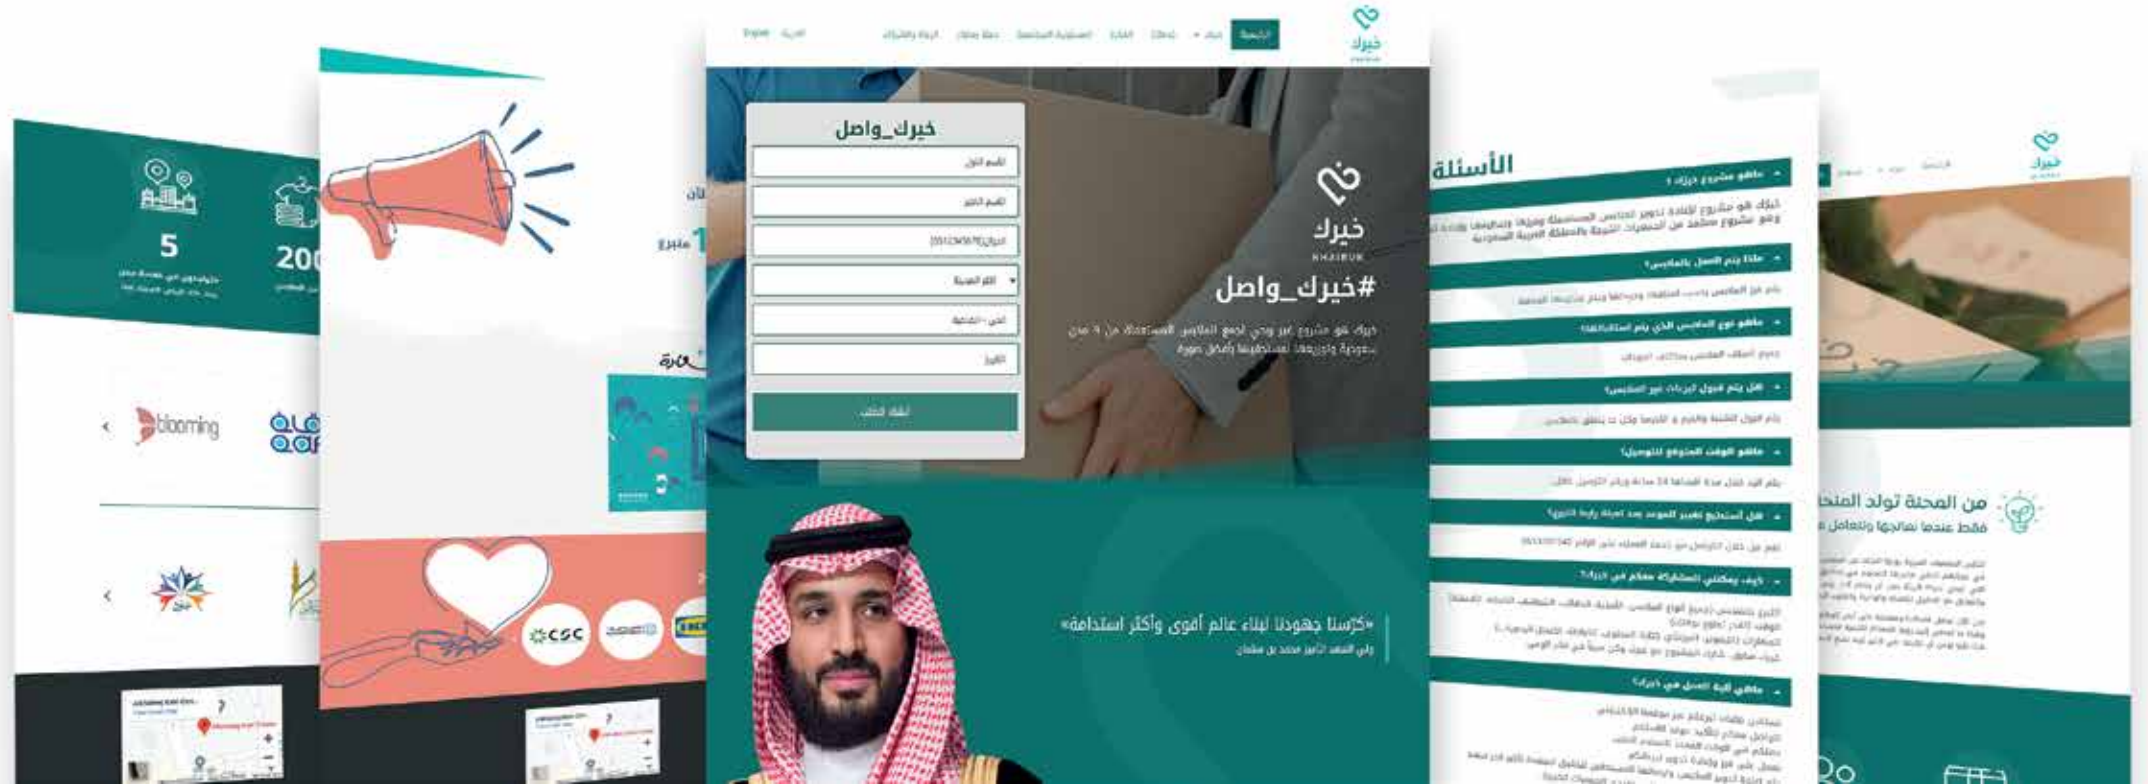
English العربية

الرئيسية

خيرك

خيرك_واصل

الاسم الأول

الاسم الأخير

الجوال

المنطقة

الحي

إنشاء الطلب

خيرك
KHAIRUK

#خيرك_واصل

«كرسنا جهودنا لبناء عالم أقوى وأكثر استدامة»

ولي العهد الأمير محمد بن سلمان

الأسئلة

ماهو مشروع خيرك ؟

متى يتم الوصل بالملابس؟

ماهو نوع الملابس الذي يتم استقبالها؟

هل يتم قبول تبرعات غير الملابس؟

ماهو الوقت المتوقع للتوصيل؟

هل أستطيع تغيير الموعد بعد إرسال الطلب؟

كيف يمكنني المشاركة معكم في خيرك؟

ماهي آلية العمل في خيرك؟

5

200

blooming

CSC

من المحنة تولد المنحة

فقط عندما نعالجها ونتعامل